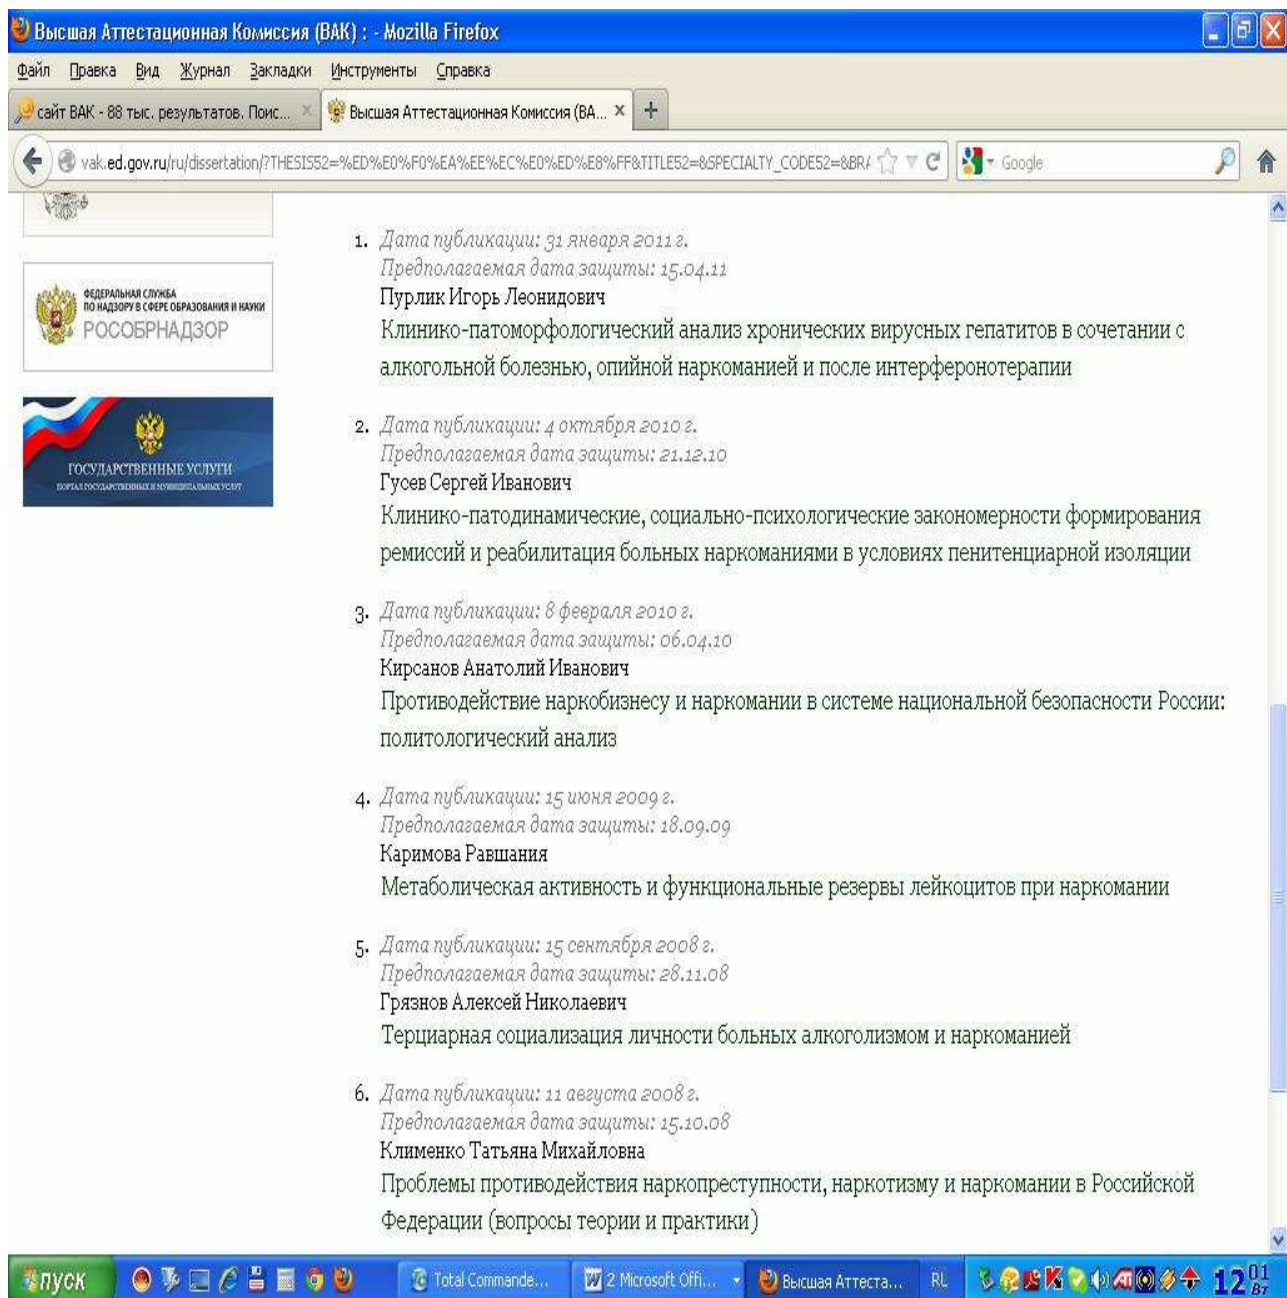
Высшая Аттестационная Комиссия (ВАК) : - Mozilla Firefox

Файл Правка Вид Журнал Закладки Инструменты Справка

сайт ВАК - 88 тыс. результатов. Поис... × Высшая Аттестационная Комиссия (ВА... × +

vak.ed.gov.ru/ru/dissertation/?THESIS52=%ED%E0%F0%EA%EE%EC%E0%ED%E8%FF&TITLE52=&SPECIALTY_CODE52=&BR/ Google

ФЕДЕРАЛЬНАЯ СЛУЖБА ПО НАДЗОРУ В СФЕРЕ ОБРАЗОВАНИЯ И НАУКИ РОСОБРНАДЗОР

ГОСУДАРСТВЕННЫЕ УСЛУГИ ПОРТАЛ ГОСУДАРСТВЕННЫХ И МУНИЦИПАЛЬНЫХ УСЛУГ

1. Дата публикации: 31 января 2011 г.
Предполагаемая дата защиты: 15.04.11
Пурлик Игорь Леонидович
Клинико-патоморфологический анализ хронических вирусных гепатитов в сочетании с алкогольной болезнью, опийной наркоманией и после интерферонотерапии

2. Дата публикации: 4 октября 2010 г.
Предполагаемая дата защиты: 21.12.10
Гусев Сергей Иванович
Клинико-патодинамические, социально-психологические закономерности формирования ремиссий и реабилитация больных наркоманиями в условиях пенитенциарной изоляции

3. Дата публикации: 8 февраля 2010 г.
Предполагаемая дата защиты: 06.04.10
Кирсанов Анатолий Иванович
Противодействие наркобизнесу и наркомании в системе национальной безопасности России: политологический анализ

4. Дата публикации: 15 июня 2009 г.
Предполагаемая дата защиты: 18.09.09
Каримова Равшания
Метаболическая активность и функциональные резервы лейкоцитов при наркомании

5. Дата публикации: 15 сентября 2008 г.
Предполагаемая дата защиты: 28.11.08
Грязнов Алексей Николаевич
Терциарная социализация личности больных алкоголизмом и наркоманией

6. Дата публикации: 11 августа 2008 г.
Предполагаемая дата защиты: 15.10.08
Клименко Татьяна Михайловна
Проблемы противодействия наркопреступности, наркотизму и наркомании в Российской Федерации (вопросы теории и практики)

пуск Total Commande... 2 Microsoft Offi... Высшая Аттеста... RL 12 01 Вт